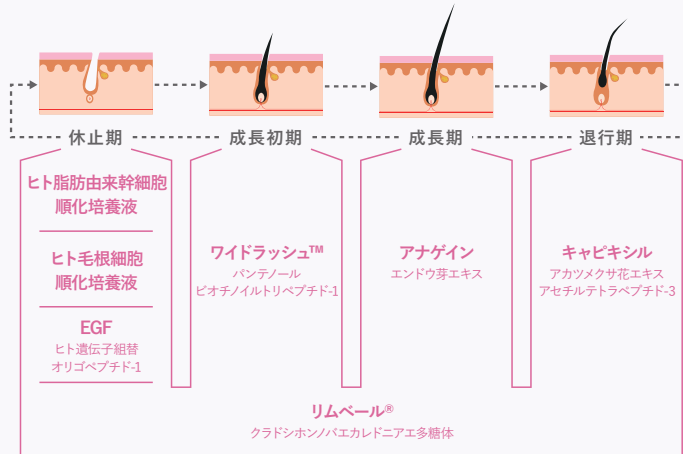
休止期
成長初期
成長期
退行期

ヒト脂肪由来幹細胞順化培養液

ヒト毛根細胞順化培養液

EGF
ヒト遺伝子組替オリゴペプチド-1

ワイドラッシュ™
パンテノール
ビオチノイルトリペプチド-1

アナゲイン
エンドウ芽エキス

キャピキシル
アカツメクサ花エキス
アセチルテトラペプチド-3

リムベール®
クラドシホンノバエカレドニアエ多糖体